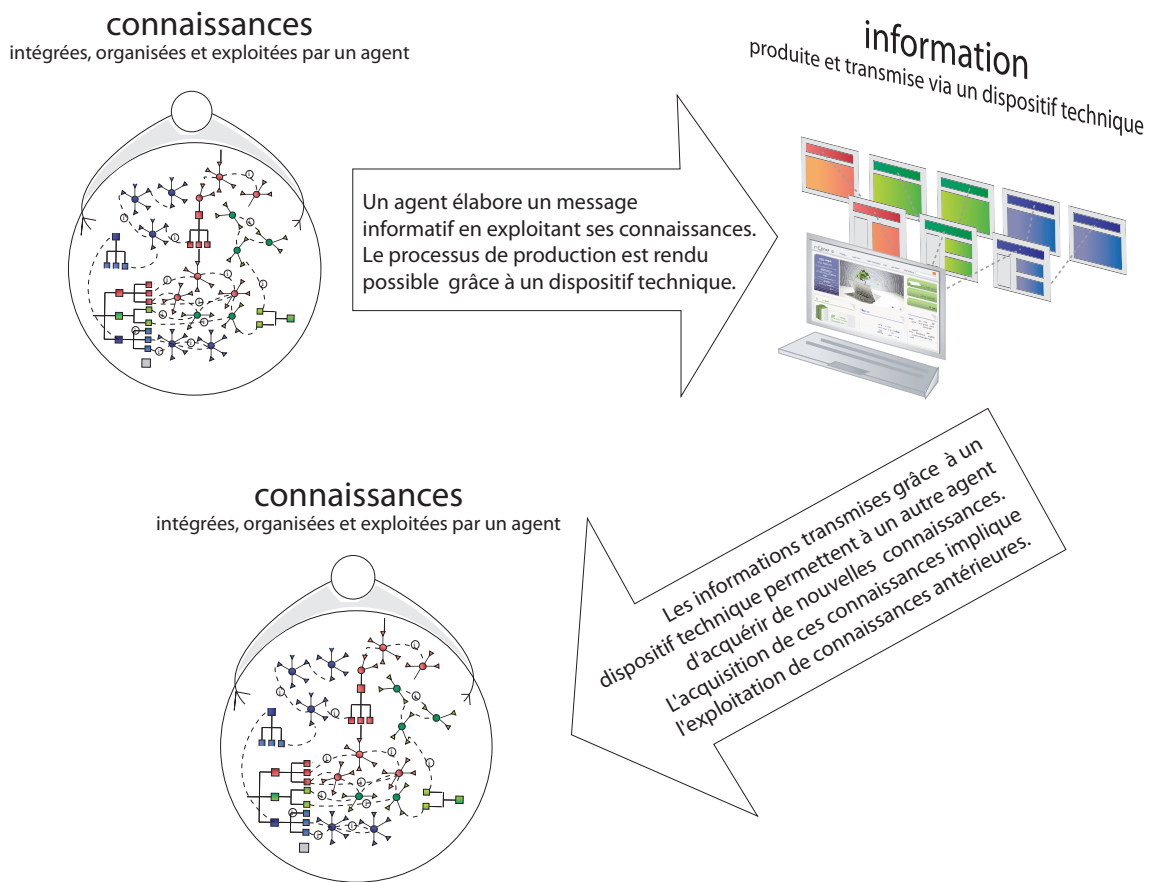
connaissances
intégrées, organisées et exploitées par un agent

information
produite et transmise via un dispositif technique

Un agent élabore un message informatif en exploitant ses connaissances. Le processus de production est rendu possible grâce à un dispositif technique.

connaissances
intégrées, organisées et exploitées par un agent

Les informations transmises grâce à un dispositif technique permettent à un autre agent d'acquérir de nouvelles connaissances. L'acquisition de ces connaissances implique l'exploitation de connaissances antérieures.